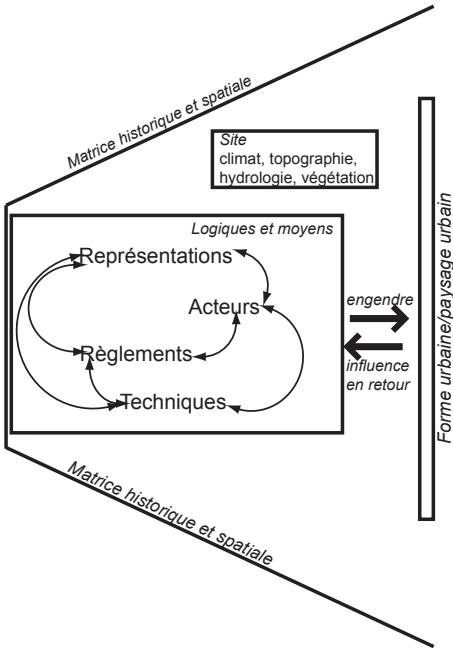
Matrice historique et spatiale

Site
climat, topographie, hydrologie, végétation

Logiques et moyens

Représentations

Acteurs

Règlements

Techniques

engendre

influence en retour

Forme urbaine/paysage urbain

Matrice historique et spatiale